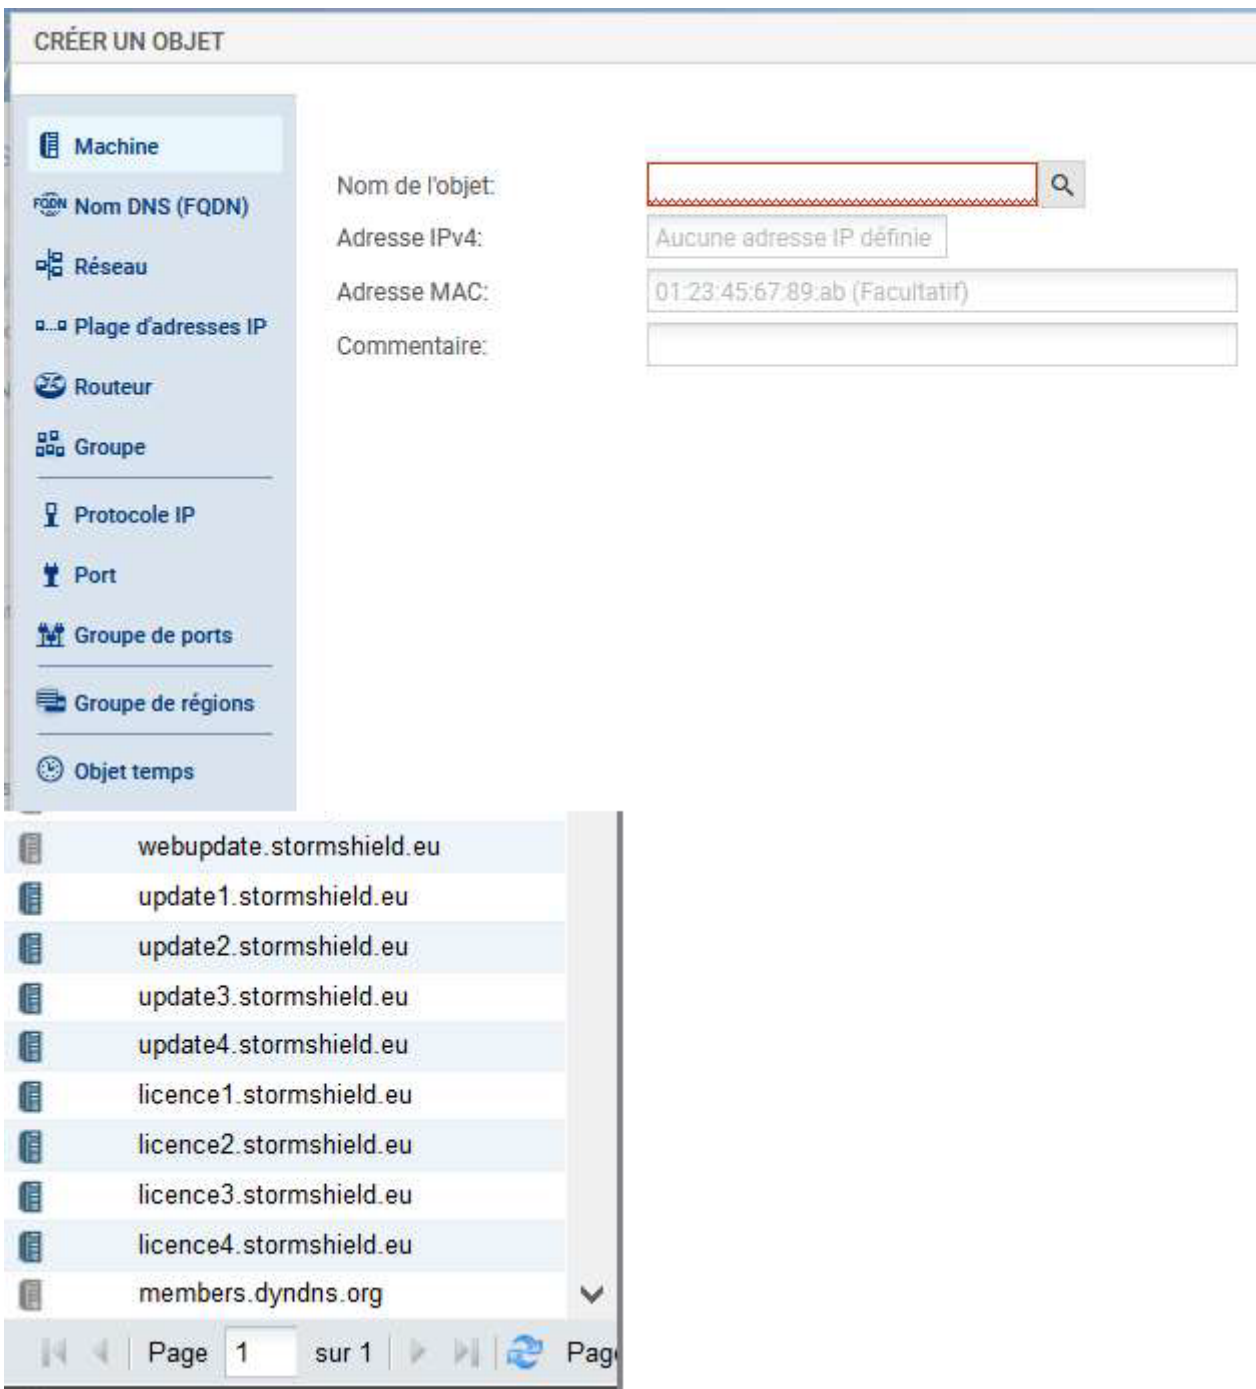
CRÉER UN OBJET

Machine
Nom DNS (FQDN)
Réseau
Plage d'adresses IP
Routeur
Groupe
Protocole IP
Port
Groupe de ports
Groupe de régions
Objet temps

Nom de l'objet:
Adresse IPv4: Aucune adresse IP définie
Adresse MAC: 01:23:45:67:89:ab (Facultatif)
Commentaire:

webupdate.stormshield.eu
update1.stormshield.eu
update2.stormshield.eu
update3.stormshield.eu
update4.stormshield.eu
licence1.stormshield.eu
licence2.stormshield.eu
licence3.stormshield.eu
licence4.stormshield.eu
members.dyndns.org

Page 1 sur 1 Pag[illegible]